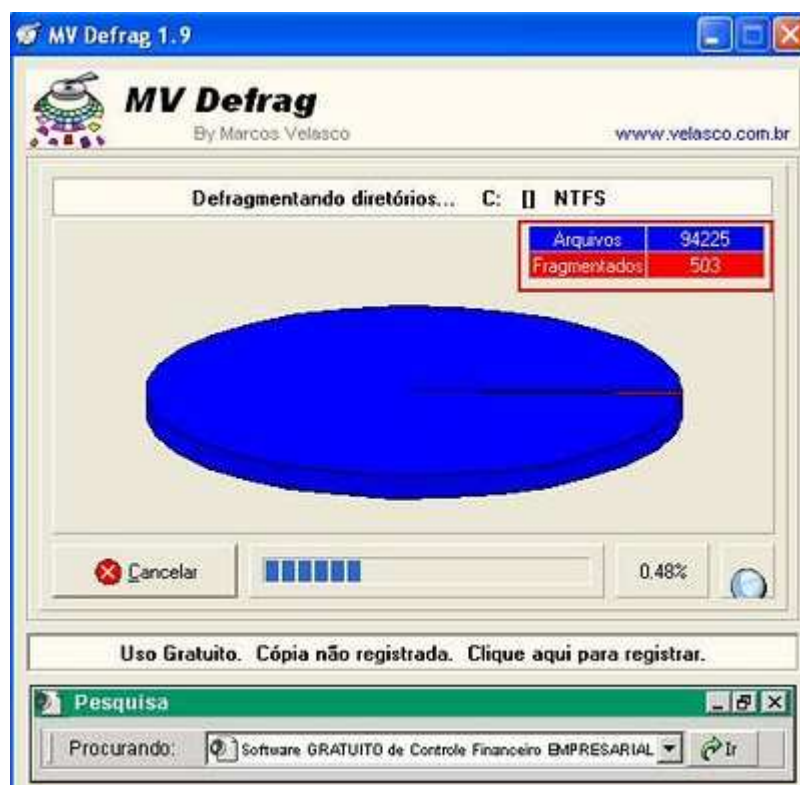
MV Defrag 1.9

MV Defrag
By Marcos Velasco
www.velasco.com.br

Defragmentando diretórios... C: [] NTFS

| Arquivos | 94225 |
|---|---|
| Fragmentados | 503 |

Cancelar
0,48%

Uso Gratuito. Cópia não registrada. Clique aqui para registrar.

Pesquisa
Procurando: Software GRATUITO de Controle Financeiro EMPRESARIAL Ir